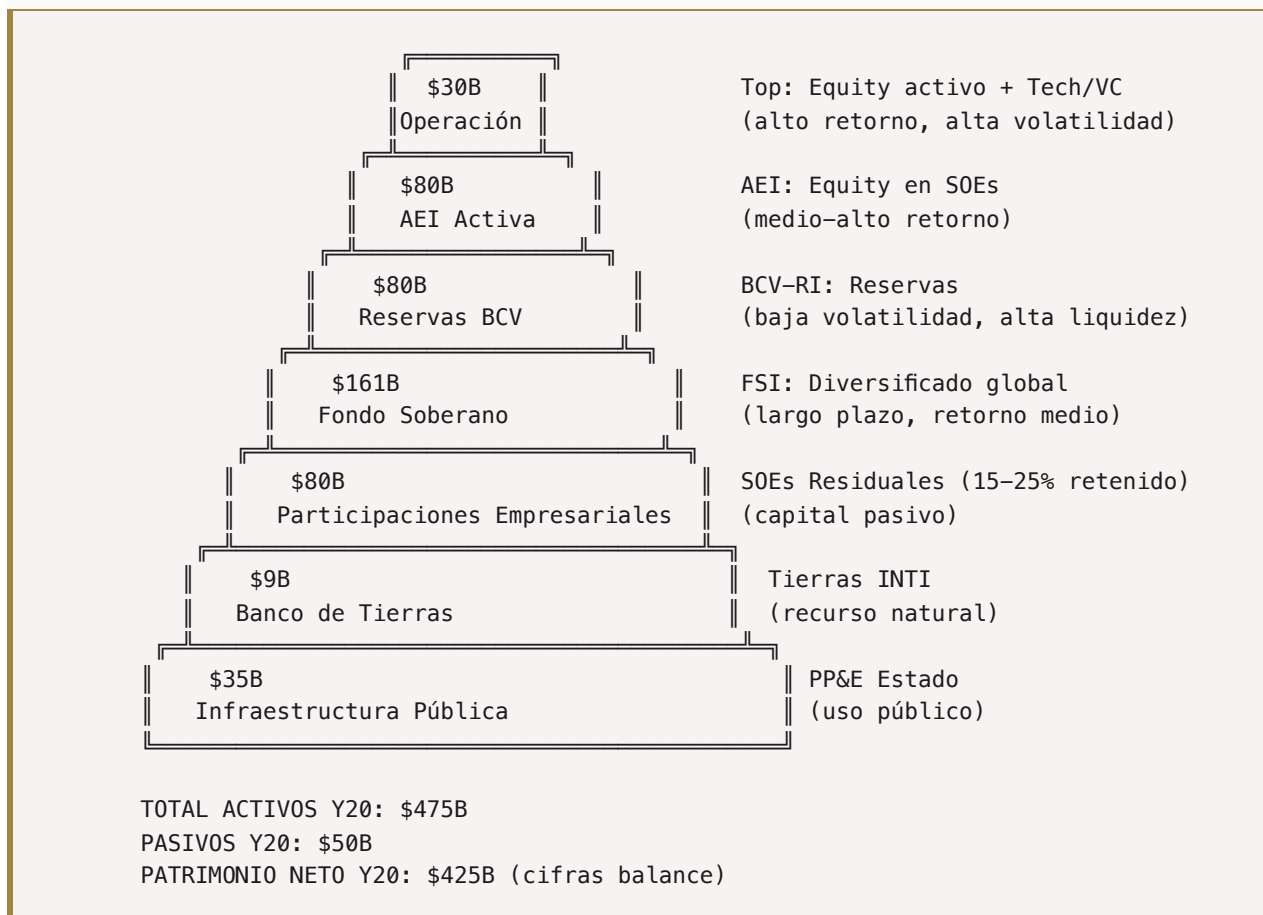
$30B
Operación

Top: Equity activo + Tech/VC
(alto retorno, alta volatilidad)

$80B
AEI Activa

AEI: Equity en SOEs
(medio–alto retorno)

$80B
Reservas BCV

BCV–RI: Reservas
(baja volatilidad, alta liquidez)

$161B
Fondo Soberano

FSI: Diversificado global
(largo plazo, retorno medio)

$80B
Participaciones Empresariales

SOEs Residuales (15–25% retenido)
(capital pasivo)

$9B
Banco de Tierras

Tierras INTI
(recurso natural)

$35B
Infraestructura Pública

PP&E Estado
(uso público)

TOTAL ACTIVOS Y20: $475B
PASIVOS Y20: $50B
PATRIMONIO NETO Y20: $425B (cifras balance)